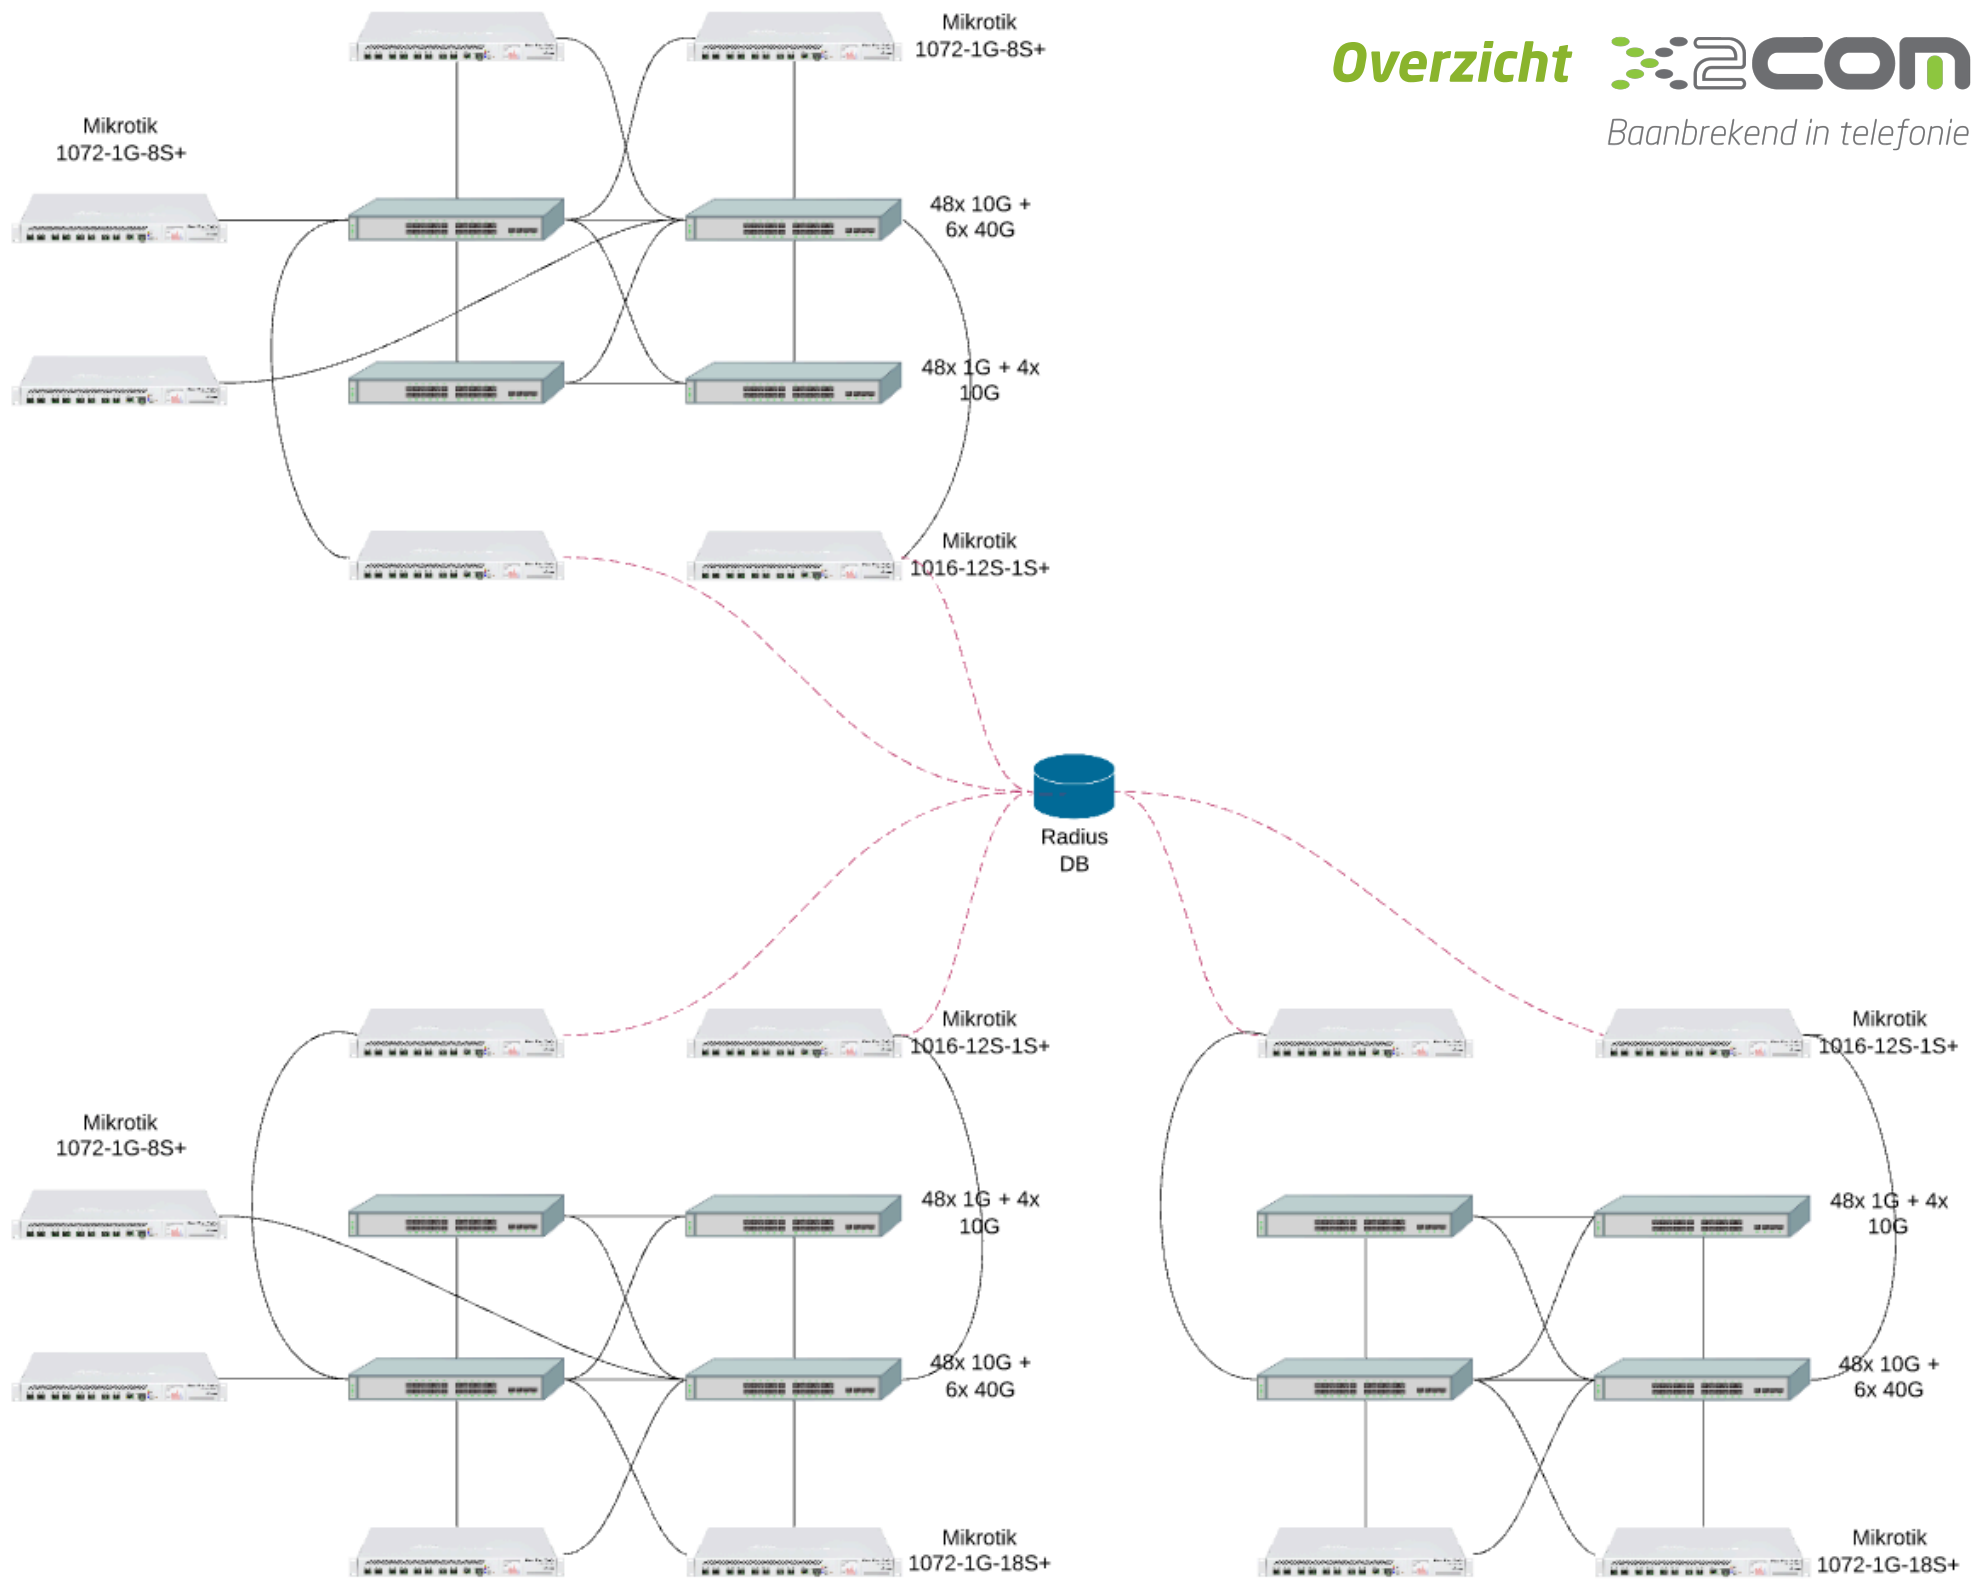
Overzicht
2com
Baanbrekend in telefonie

Mikrotik
1072-1G-8S+

Mikrotik
1072-1G-8S+

48x 10G +
6x 40G

48x 1G + 4x
10G

Mikrotik
1016-12S-1S+

Radius
DB

Mikrotik
1016-12S-1S+

Mikrotik
1016-12S-1S+

Mikrotik
1072-1G-8S+

48x 1G + 4x
10G

48x 1G + 4x
10G

48x 10G +
6x 40G

48x 10G +
6x 40G

Mikrotik
1072-1G-18S+

Mikrotik
1072-1G-18S+